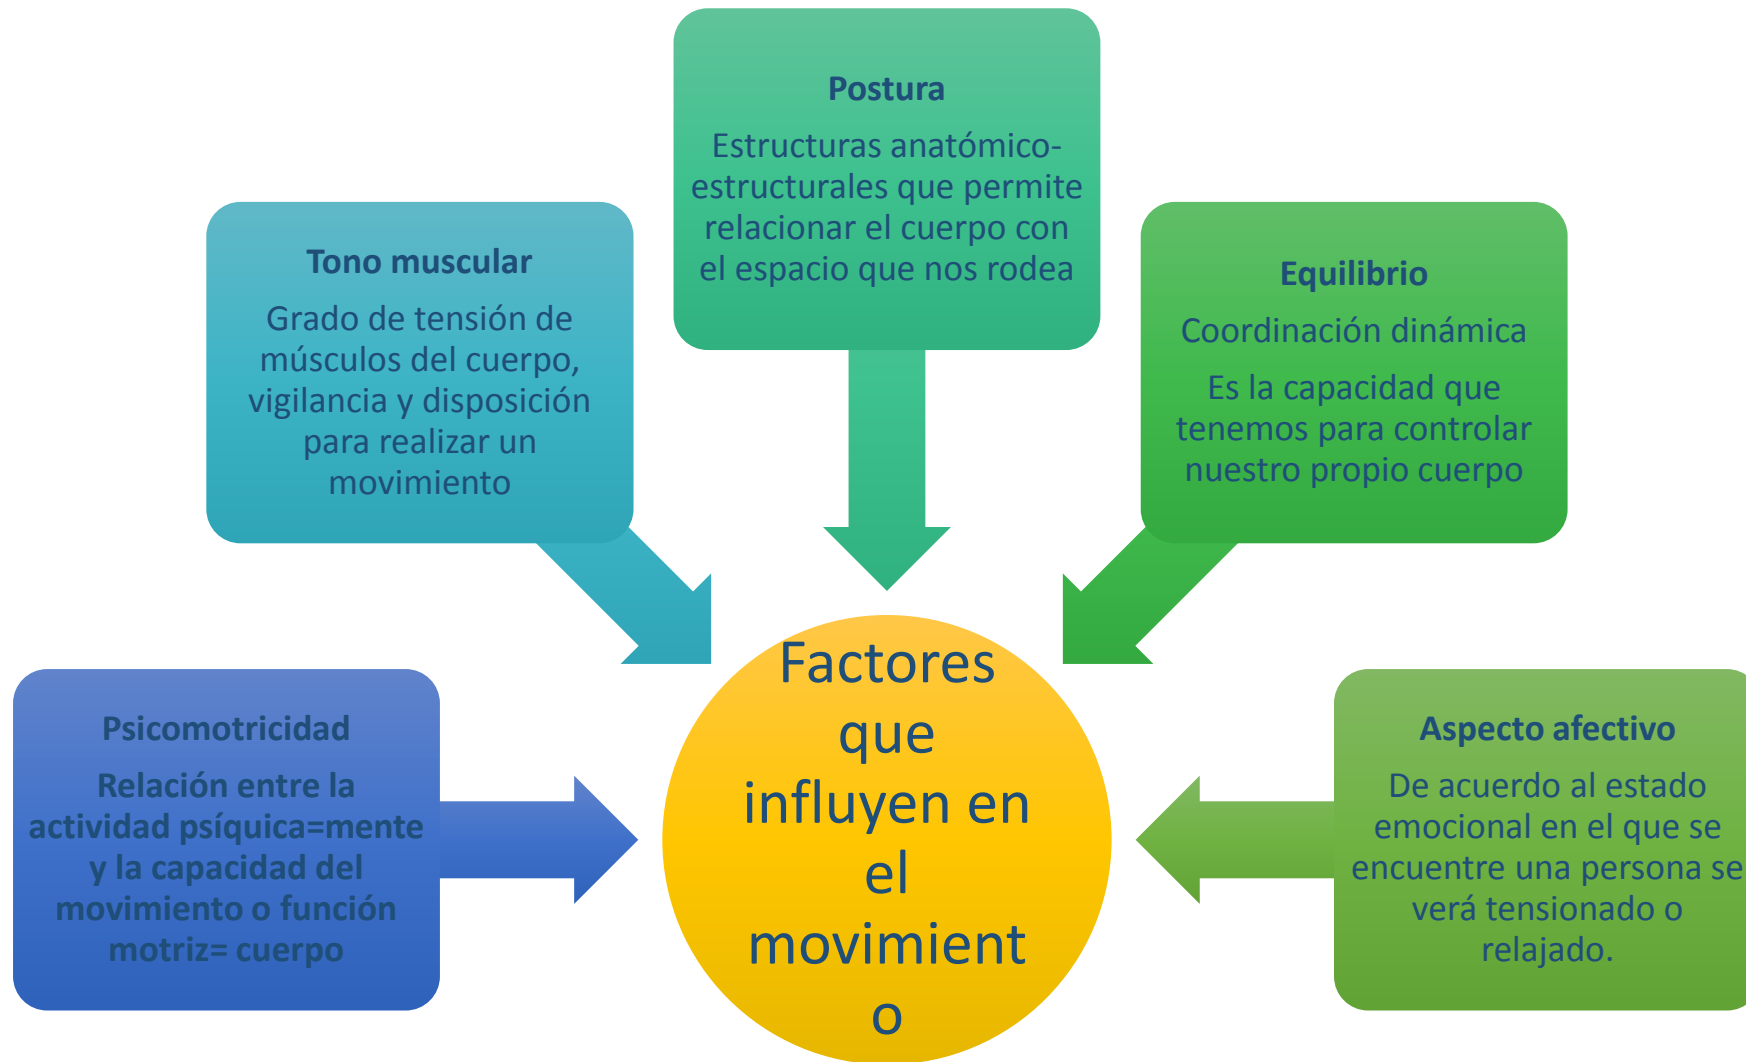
Postura

Estructuras anatómico-estructurales que permite relacionar el cuerpo con el espacio que nos rodea

Tono muscular

Grado de tensión de músculos del cuerpo, vigilancia y disposición para realizar un movimiento

Equilibrio

Coordinación dinámica

Es la capacidad que tenemos para controlar nuestro propio cuerpo

Factores que influyen en el movimient o

Psicomotricidad

Relación entre la actividad psíquica=mente y la capacidad del movimiento o función motriz= cuerpo

Aspecto afectivo

De acuerdo al estado emocional en el que se encuentre una persona se verá tensionado o relajado.